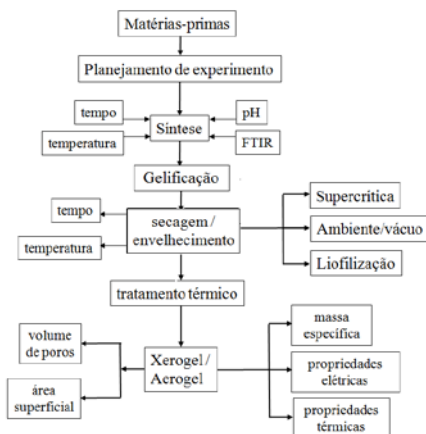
Matérias-primas

Planejamento de experimento

tempo

pH

Síntese

temperatura

FTIR

Gelificação

tempo

secagem / envelhecimento

Supercrítica

Ambiente/vácuo

temperatura

Liofilização

tratamento térmico

volume de poros

massa específica

Xerogel / Aerogel

propriedades elétricas

área superficial

propriedades térmicas